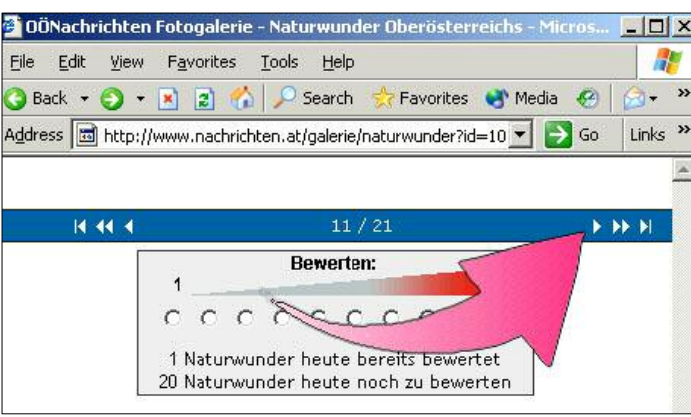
OÖNachrichten Fotogalerie - Naturwunder Oberösterreichs - Micros...

File Edit View Favorites Tools Help

Back Search Favorites Media

Address http://www.nachrichten.at/galerie/naturwunder?id=10 Go Links »

11 / 21

Bewerten:

1

1 Naturwunder heute bereits bewertet
20 Naturwunder heute noch zu bewerten